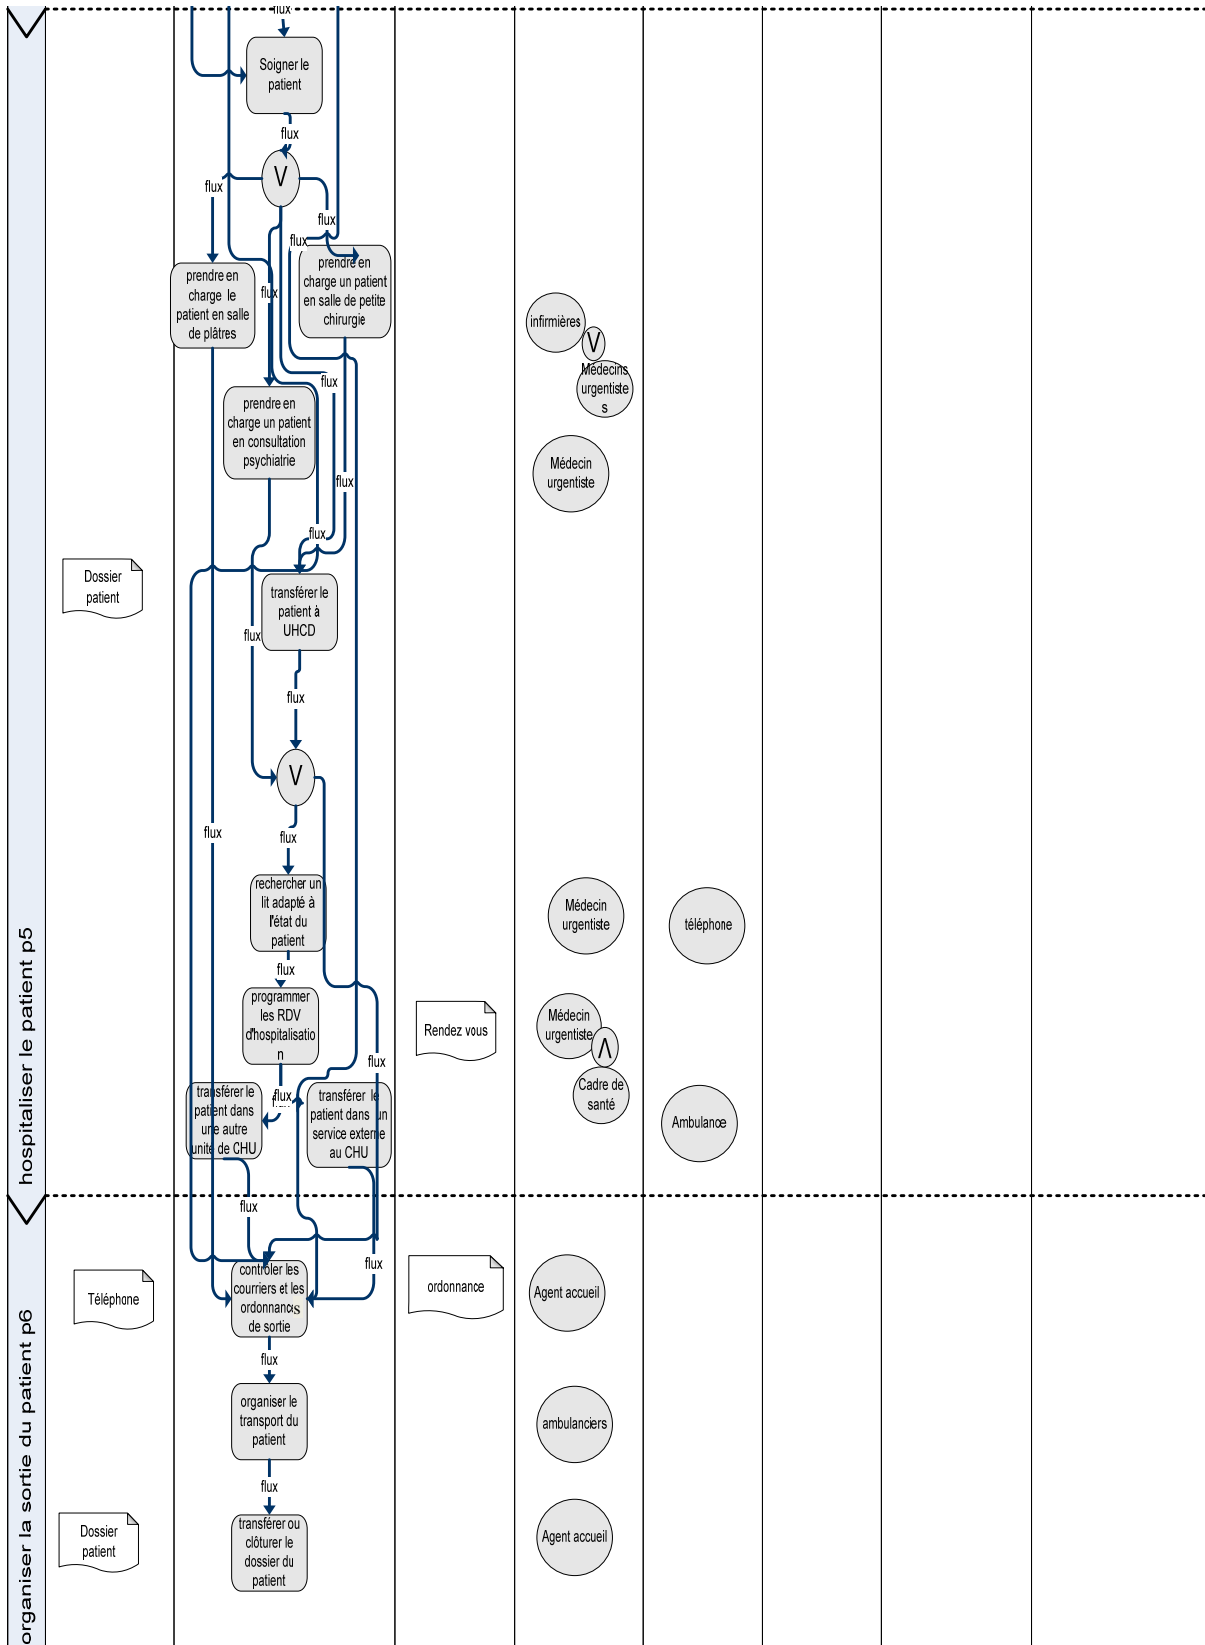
hospitaliser le patient p5

flux

Soigner le patient

flux

V

flux

flux

flux

prendre en charge le patient en salle de plâtres

flux

prendre en charge un patient en salle de petite chirurgie

infirmières

V

Médecins urgentistes

flux

prendre en charge un patient en consultation psychiatrie

Médecin urgentiste

flux

flux

Dossier patient

transférer le patient à UHCD

flux

flux

V

flux

flux

rechercher un lit adapté à l'état du patient

Médecin urgentiste

téléphone

flux

programmer les RDV d'hospitalisation

Rendez vous

Médecin urgentiste

Λ

Cadre de santé

flux

flux

transférer le patient dans une autre unité de CHU

transférer le patient dans un service externe au CHU

Ambulance

organiser la sortie du patient p6

flux

flux

Téléphone

contrôler les courriers et les ordonnances de sortie

ordonnance

Agent accueil

flux

organiser le transport du patient

ambulanciers

flux

Dossier patient

transférer ou clôturer le dossier du patient

Agent accueil